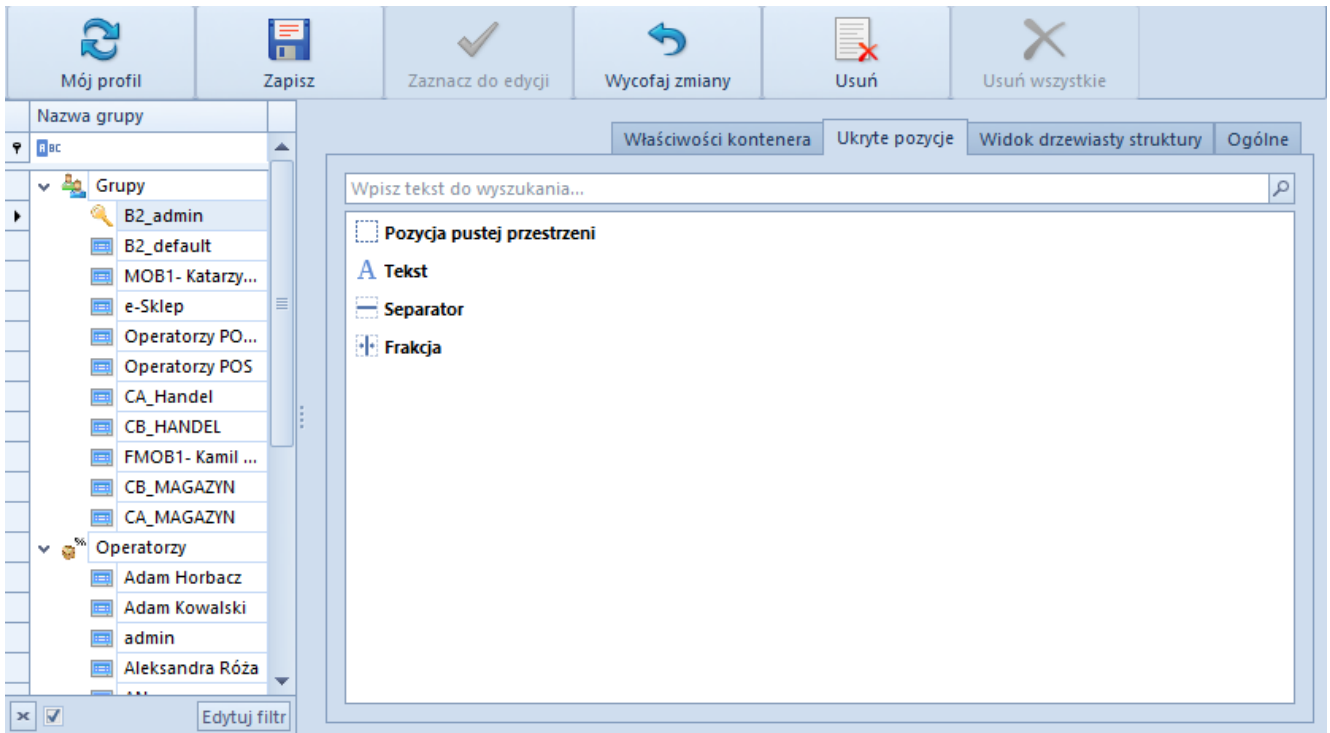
Mój profil
Zapisz
Zaznacz do edycji
Wycofaj zmiany
Usuń
Usuń wszystkie

Nazwa grupy
RBC
Grupy
B2_admin
B2_default
MOB1- Katarzy...
e-Sklep
Operatorzy PO...
Operatorzy POS
CA_Handel
CB_HANDEL
FMOB1- Kamil ...
CB_MAGAZYN
CA_MAGAZYN
Operatorzy
Adam Horbacz
Adam Kowalski
admin
Aleksandra Róża
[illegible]
Edytuj filtr

Właściwości kontenera
Ukryte pozycje
Widok drzewiasty struktury
Ogólne

Wpisz tekst do wyszukania...
Pozycja pustej przestrzeni
Tekst
Separator
Frakcja